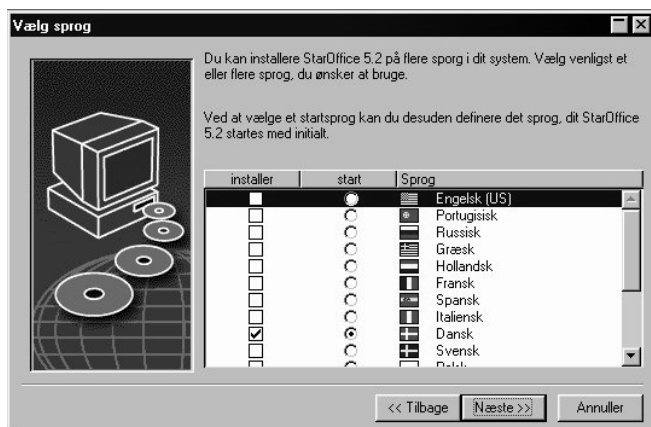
Vælg sprog

Du kan installere StarOffice 5.2 på flere sprog i dit system. Vælg venligst et eller flere sprog, du ønsker at bruge.

Ved at vælge et startsprog kan du desuden definere det sprog, dit StarOffice 5.2 startes med initialt.

| installer | start | Sprog |
|---|---|---|
| ☐ | ○ | Engelsk (US) |
| ☐ | ○ | Portugisisk |
| ☐ | ○ | Russisk |
| ☐ | ○ | Græsk |
| ☐ | ○ | Hollandsk |
| ☐ | ○ | Fransk |
| ☐ | ○ | Spansk |
| ☐ | ○ | Italiensk |
| ☑ | ⦿ | Dansk |
| ☐ | ○ | Svensk |
| ☐ | ○ | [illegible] |

<< Tilbage   Næste >>   Annuller